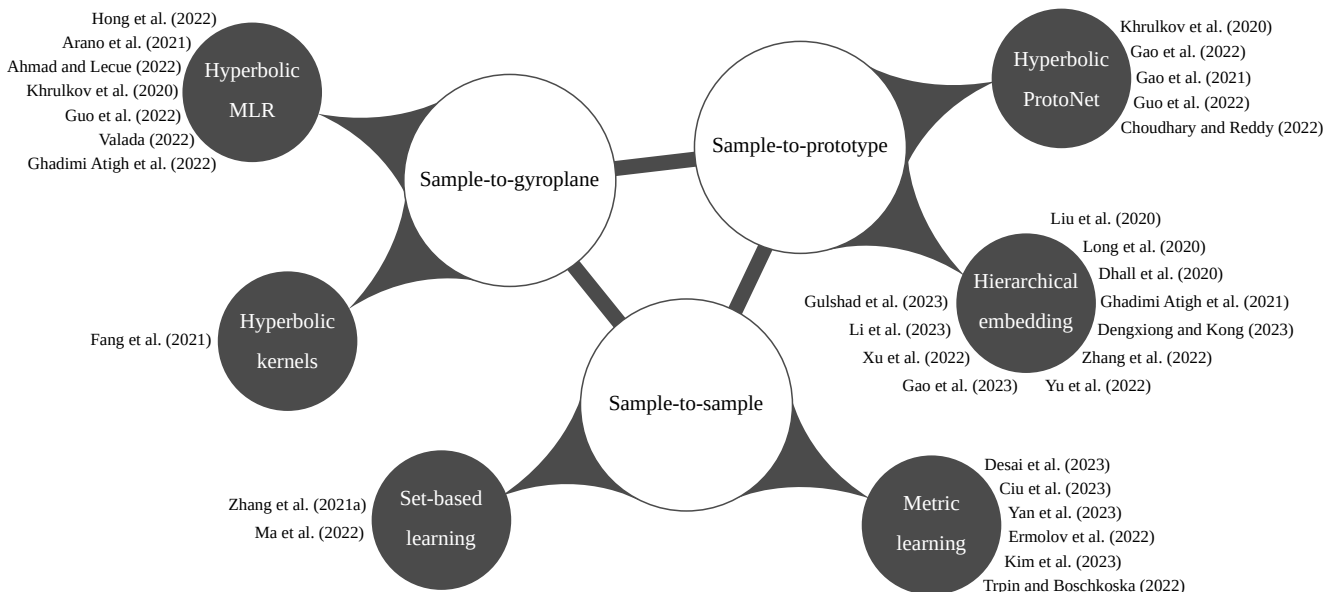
Hong et al. (2022)
Arano et al. (2021)
Ahmad and Lecue (2022)
Khrulkov et al. (2020)
Guo et al. (2022)
Valada (2022)
Ghadimi Atigh et al. (2022)

Hyperbolic MLR

Sample-to-gyroplane

Sample-to-prototype

Hyperbolic ProtoNet

Khrulkov et al. (2020)
Gao et al. (2022)
Gao et al. (2021)
Guo et al. (2022)
Choudhary and Reddy (2022)

Liu et al. (2020)
Long et al. (2020)
Dhall et al. (2020)
Ghadimi Atigh et al. (2021)
Dengxiong and Kong (2023)
Zhang et al. (2022)
Yu et al. (2022)

Hierarchical embedding

Gulshad et al. (2023)
Li et al. (2023)
Xu et al. (2022)
Gao et al. (2023)

Fang et al. (2021)

Hyperbolic kernels

Sample-to-sample

Zhang et al. (2021a)
Ma et al. (2022)

Set-based learning

Metric learning

Desai et al. (2023)
Ciu et al. (2023)
Yan et al. (2023)
Ermolov et al. (2022)
Kim et al. (2023)
Trpin and Boschkoska (2022)